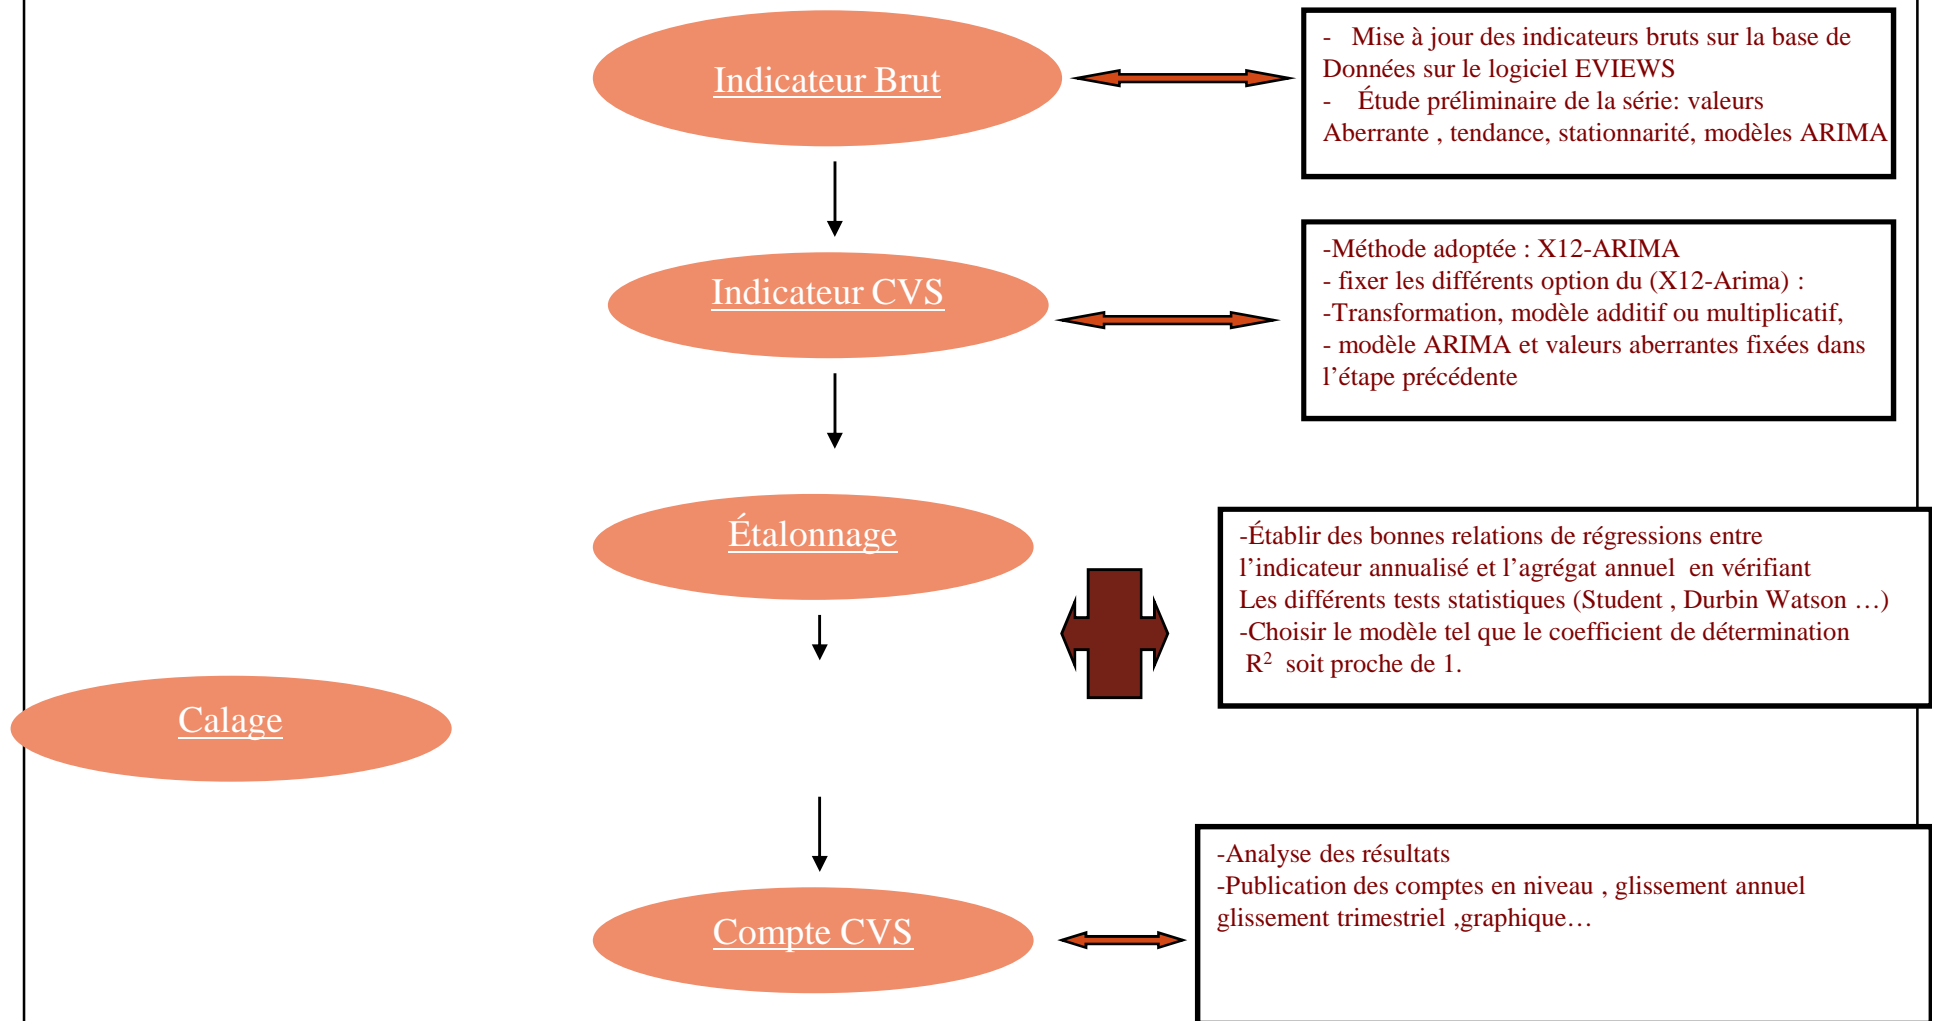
Indicateur Brut

- Mise à jour des indicateurs bruts sur la base de Données sur le logiciel EVIEWS
- Étude préliminaire de la série: valeurs Aberrante , tendance, stationnarité, modèles ARIMA

Indicateur CVS

-Méthode adoptée : X12-ARIMA
- fixer les différents option du (X12-Arima) :
-Transformation, modèle additif ou multiplicatif,
- modèle ARIMA et valeurs aberrantes fixées dans l'étape précédente

Étalonnage

-Établir des bonnes relations de régressions entre l'indicateur annualisé et l'agrégat annuel en vérifiant Les différents tests statistiques (Student , Durbin Watson …)
-Choisir le modèle tel que le coefficient de détermination $R^2$ soit proche de 1.

Calage

Compte CVS

-Analyse des résultats
-Publication des comptes en niveau , glissement annuel glissement trimestriel ,graphique…